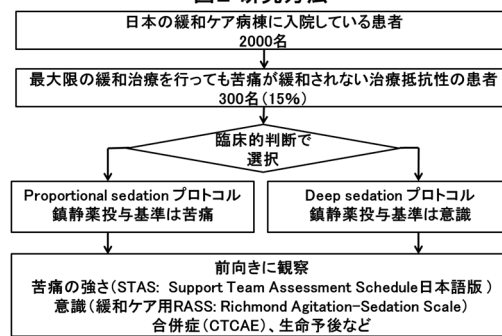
図1 研究方法

日本の緩和ケア病棟に入院している患者
2000名

最大限の緩和治療を行っても苦痛が緩和されない治療抵抗性の患者
300名（15%）

臨床的判断で
選択

Proportional sedation プロトコル
鎮静薬投与基準は苦痛

Deep sedation プロトコル
鎮静薬投与基準は意識

前向きに観察
苦痛の強さ（STAS: Support Team Assessment Schedule日本語版）
意識（緩和ケア用RASS: Richmond Agitation-Sedation Scale）
合併症（CTCAE）、生命予後など